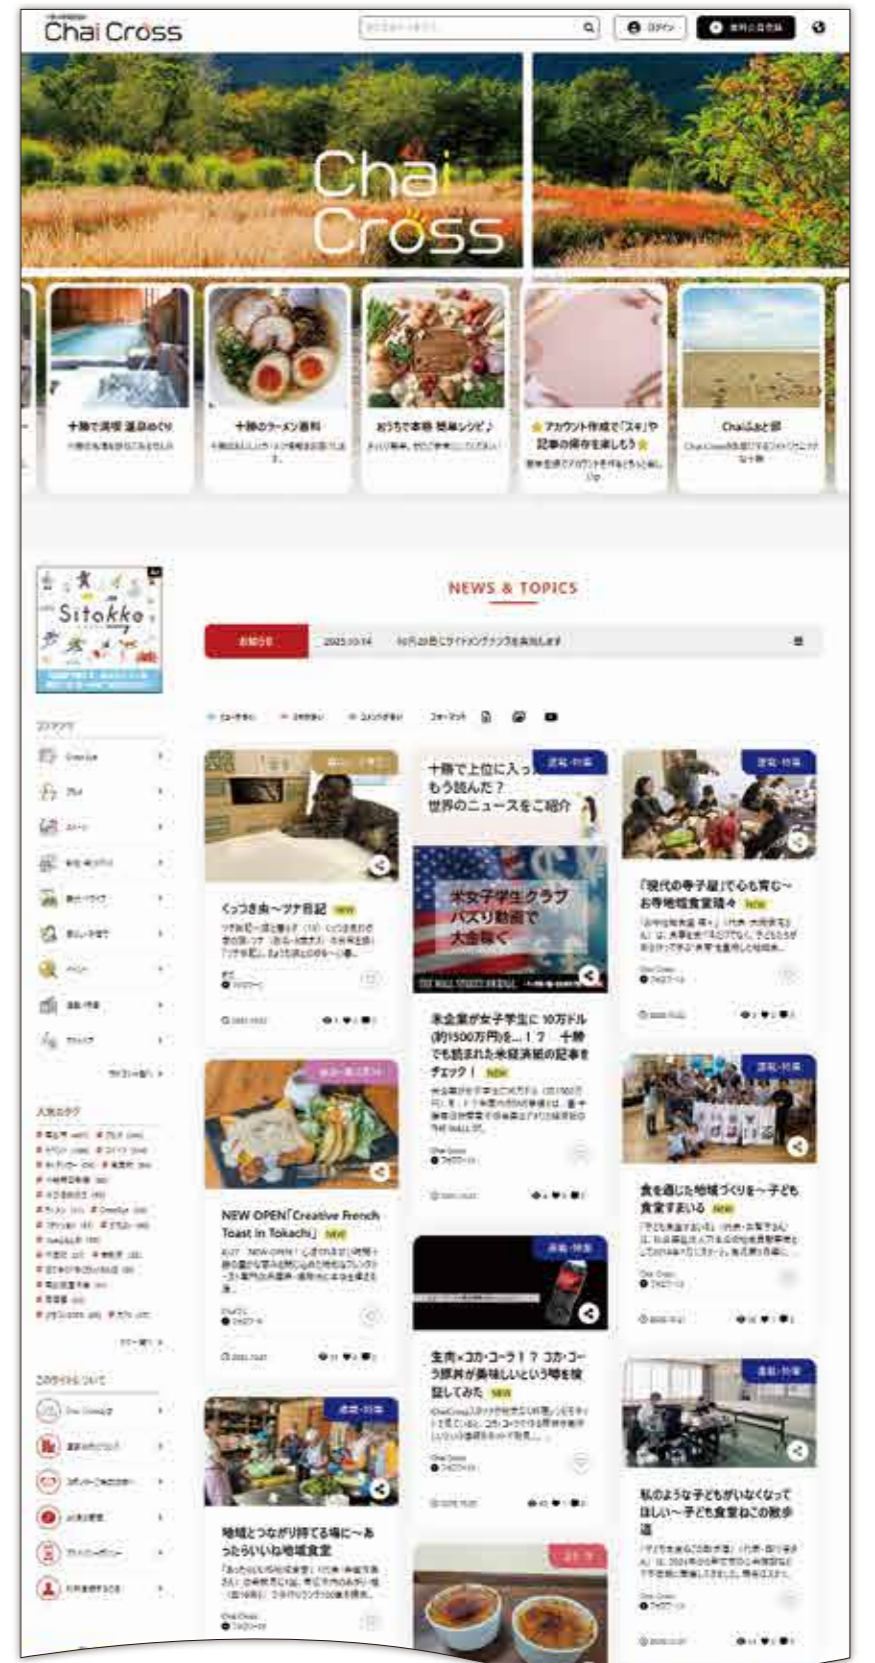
Chai Cross

ログイン

Chai Cross

十勝で満喫 温泉めぐり

十勝のラーメン案内

おうちで本格 簡単レシピ♪

アカウント作成で「スキ」や記事の保存を楽しもう

Chaiふぇと部

Sitokke

コンテンツ

人気のタグ

このサイトについて

NEWS & TOPICS

お知らせ

2025.10.14

くつさ森〜ツナ日記 NEW

NEW OPEN「Creative French Toast in Tokachi」 NEW

地域とつながり育てる場に〜あったらいいね地域食堂

十勝で上位に入った もう読んだ？ 世界のニュースをご紹介

米女子学生クラブ バズり動画で 大金稼ぐ

米企業が女子学生に10万ドル(約1500万円)を…！？ 十勝でも読まれた米経済紙の記事をチェック！ NEW

生肉×コカ・コーラ！？ コカ・コーラ豚肉が美味しいという噂を試してみた NEW

「現代の寺子屋」で心も育む〜お寺地域食堂拝々 NEW

食を通じた地域づくりを〜子ども食堂まいる NEW

私のような子どもがいなくなってほしい〜子ども食堂ねこの散歩道